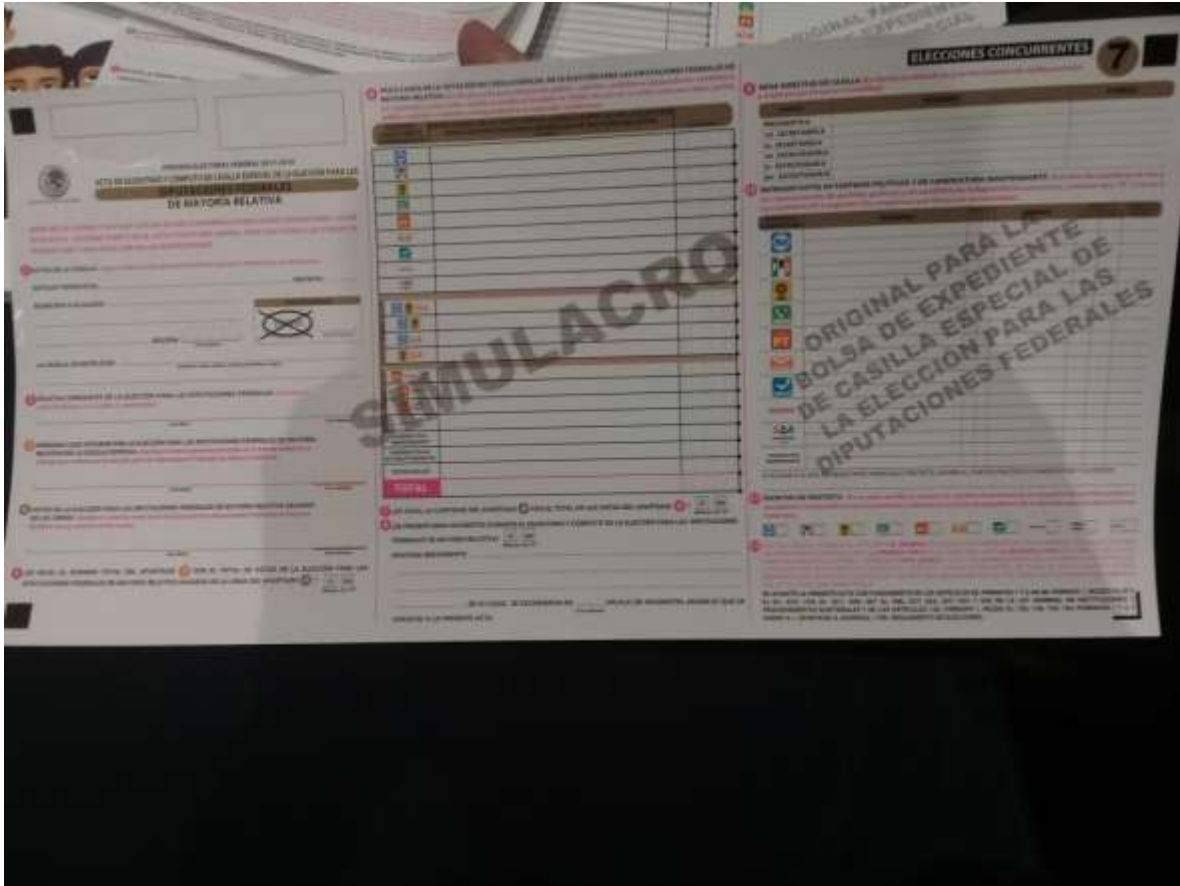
ORIGINAL PARA
EXPEDIENTE

ELECCIONES CONCURRENTES 7

PROCESO ELECTORAL FEDERAL 2017-2018
ACTA DE ESCRUTINIO Y CÓMPUTO DE CASILLA ESPECIAL DE LA ELECCIÓN PARA LAS
DIPUTACIONES FEDERALES
DE MAYORÍA RELATIVA

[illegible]

TOTAL

SIMULACRO

ORIGINAL PARA LA BOLSA DE EXPEDIENTE DE CASILLA ESPECIAL DE LA ELECCIÓN PARA LAS DIPUTACIONES FEDERALES

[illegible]